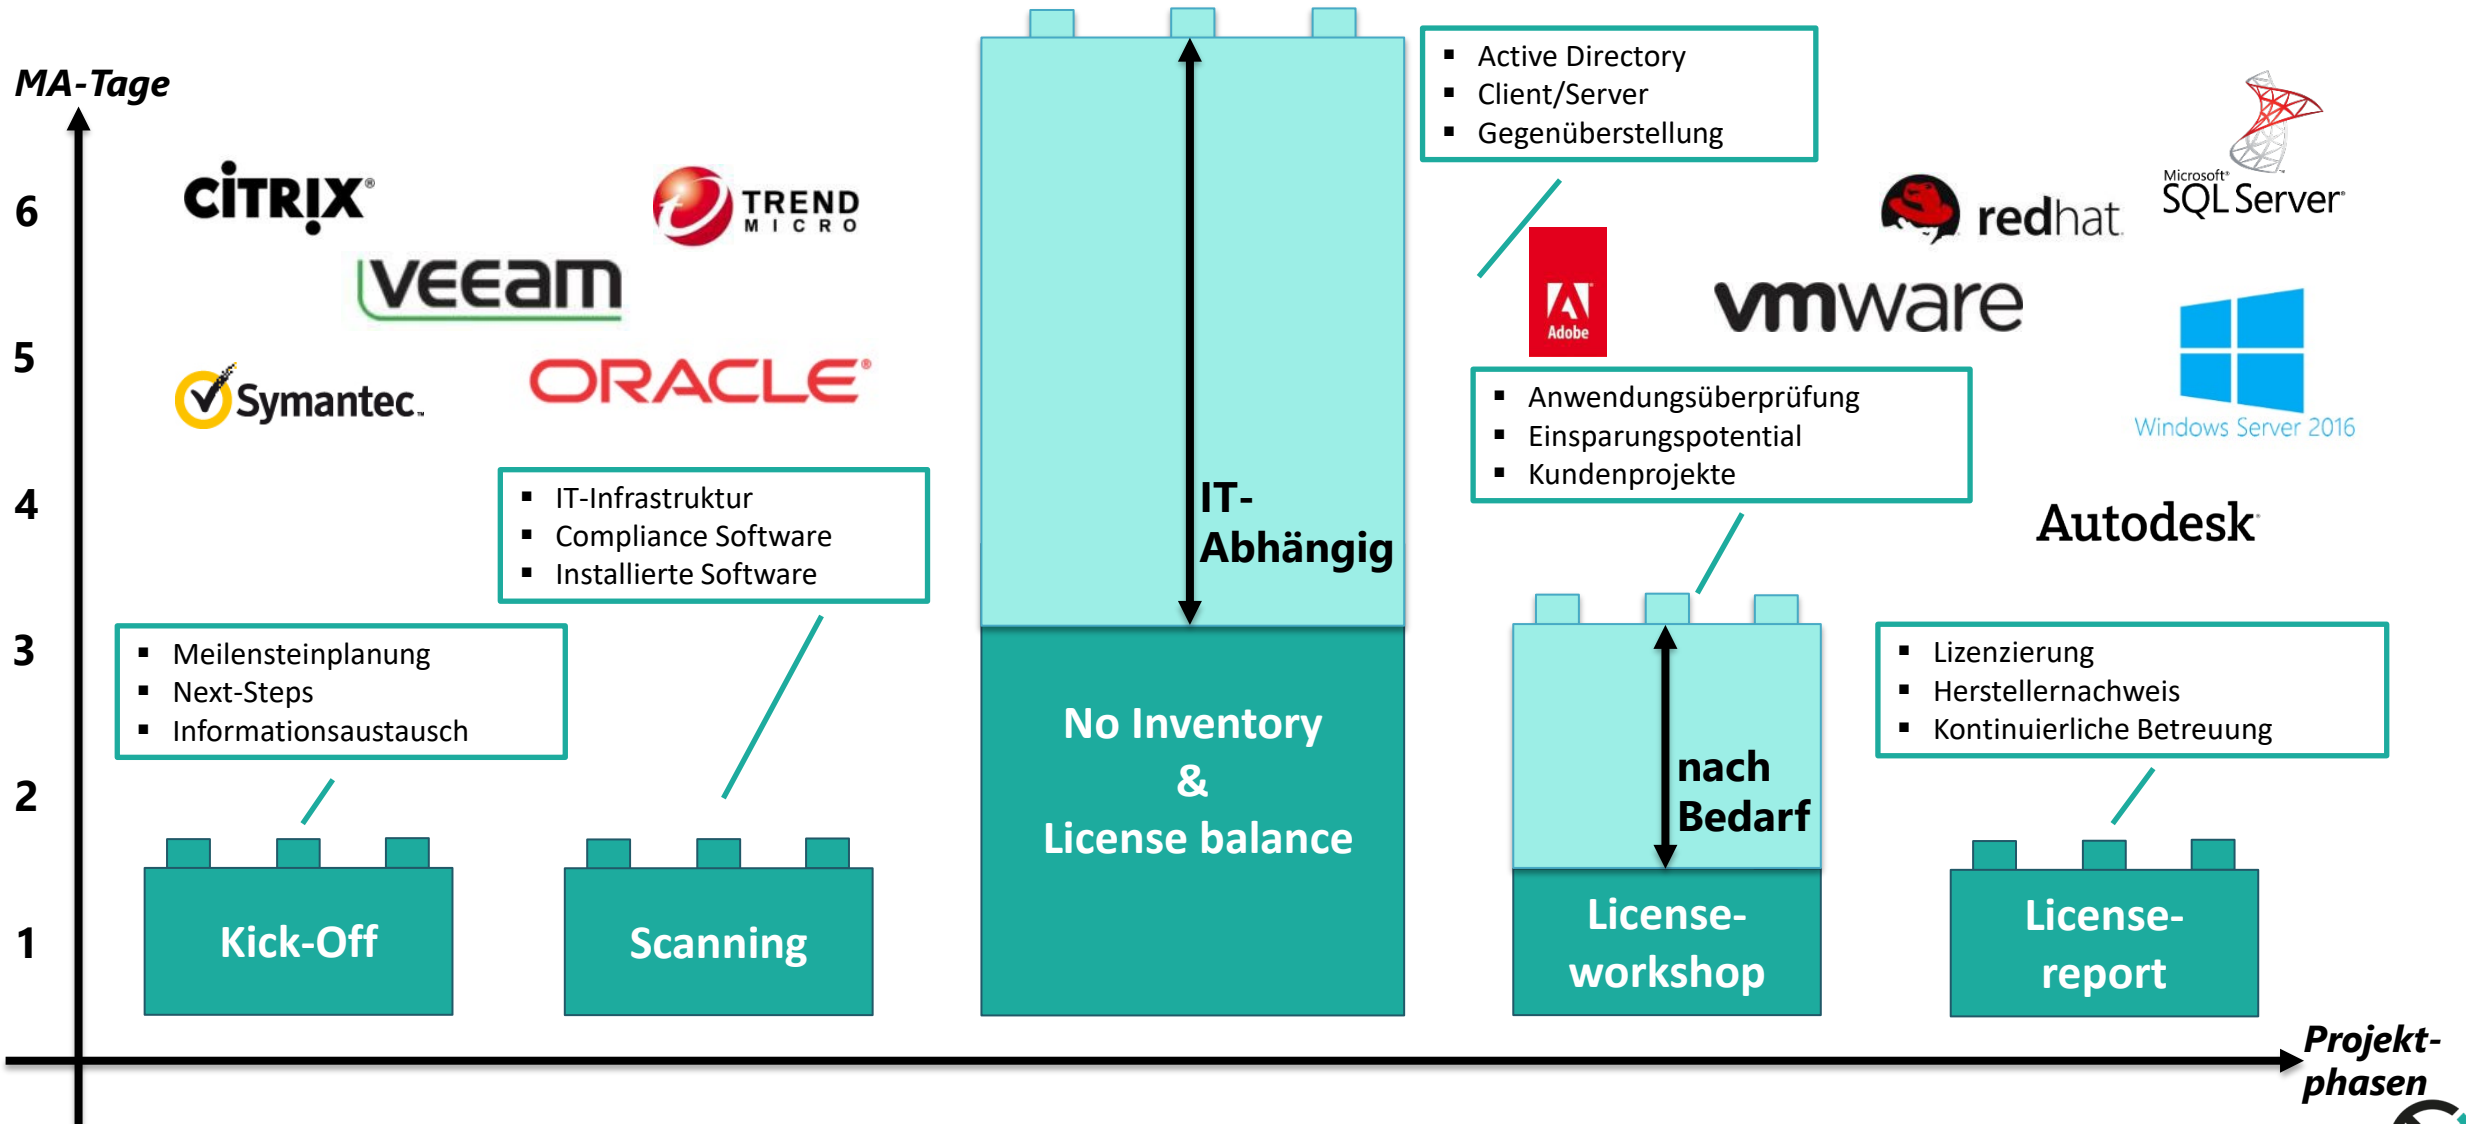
MA-Tage

6

5

4

3

2

1

CiTRIX

TREND MICRO

veeam

Symantec.

ORACLE

- Meilensteinplanung
- Next-Steps
- Informationsaustausch

- IT-Infrastruktur
- Compliance Software
- Installierte Software

Kick-Off

Scanning

IT-Abhängig

No Inventory & License balance

- Active Directory
- Client/Server
- Gegenüberstellung

Adobe

redhat

Microsoft SQL Server

vmware

Windows Server 2016

- Anwendungsüberprüfung
- Einsparungspotential
- Kundenprojekte

Autodesk

nach Bedarf

License-workshop

- Lizenzierung
- Herstellernachweis
- Kontinuierliche Betreuung

License-report

Projekt-phasen